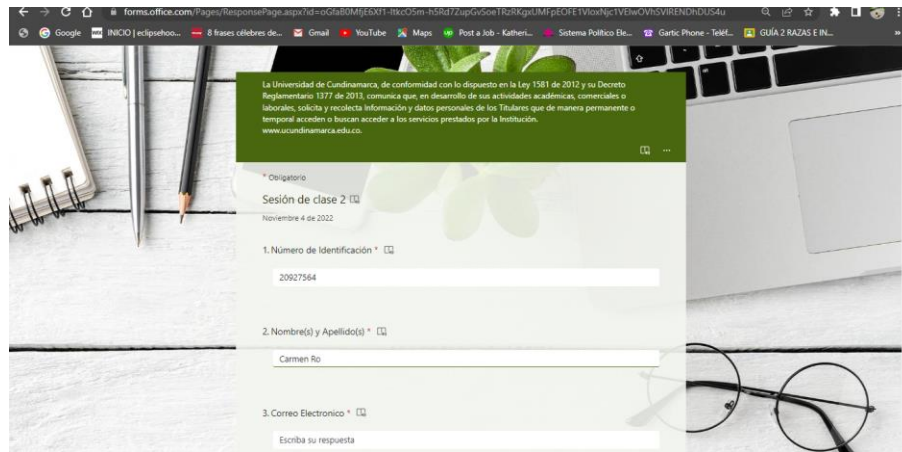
forms.office.com/Pages/ResponsePage.aspx?id=oGfaB0MfjE6Xf1-ltkcO5m-h5Rd7ZupGvSoeTRzRKgxUMFpEOFE1VloxNjc1VElwOVh5VlRENDhDUS4u

Google INICIO | eclipsehoo... 8 frases célebres de... Gmail YouTube Maps Post a Job - Katheri... Sistema Politico Ele... Gartic Phone - Teléf... GUÍA 2 RAZAS E IN...

La Universidad de Cundinamarca, de conformidad con lo dispuesto en la Ley 1581 de 2012 y su Decreto Reglamentario 1377 de 2013, comunica que, en desarrollo de sus actividades académicas, comerciales o laborales, solicita y recolecta Información y datos personales de los Titulares que de manera permanente o temporal acceden o buscan acceder a los servicios prestados por la Institución. www.ucundinamarca.edu.co.

* Obligatorio

Sesión de clase 2

Noviembre 4 de 2022

1. Número de Identificación *

20927564

2. Nombre(s) y Apellido(s) *

Carmen Ro

3. Correo Electronico *

Escriba su respuesta